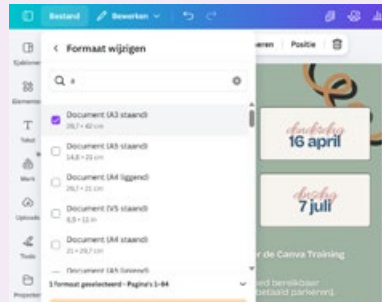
Bestand
Bewerken

Sjablonen
Elementen
Tekst
Merk
Uploads
Tools
Projecten

Formaat wijzigen
a

Document (A3 staand)
29,7 × 42 cm
Document (A5 staand)
14,8 × 21 cm
Document (A4 liggend)
29,7 × 21 cm
Document (VS staand)
8,5 × 11 in
Document (A4 staand)
21 × 29,7 cm
Document (A5 liggend)

1 formaat geselecteerd · Pagina's 1-84

leren
Positie

dinsdag
16 april

dinsdag
7 juli

r de Canva Training
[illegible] bereikbaar
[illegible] parkeren.